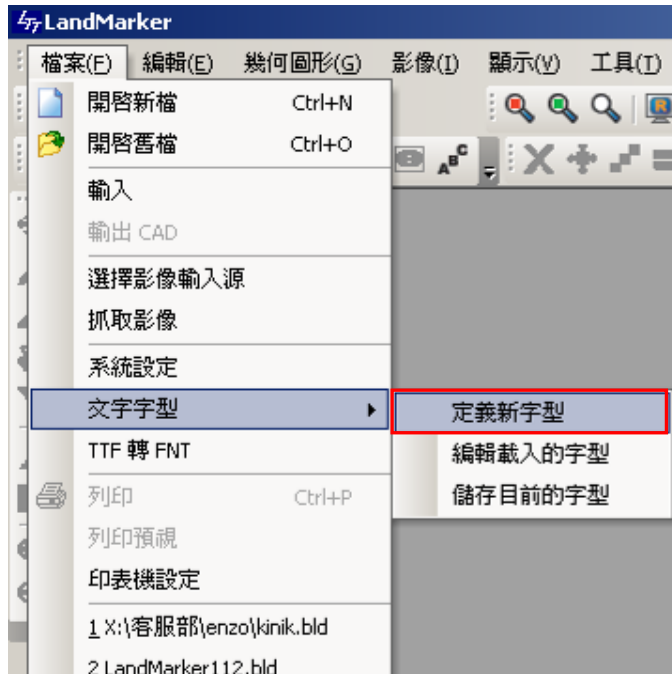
LandMarker

檔案(F) 編輯(E) 幾何圖形(G) 影像(I) 顯示(V) 工具(T)

開啓新檔 Ctrl+N
開啓舊檔 Ctrl+O
輸入
輸出 CAD
選擇影像輸入源
抓取影像
系統設定
文字字型
TTF 轉 FNT
列印 Ctrl+P
列印預視
印表機設定
1 X:\客服部\enzo\kinik.bld
2 LandMarker112.bld

定義新字型
編輯載入的字型
儲存目前的字型